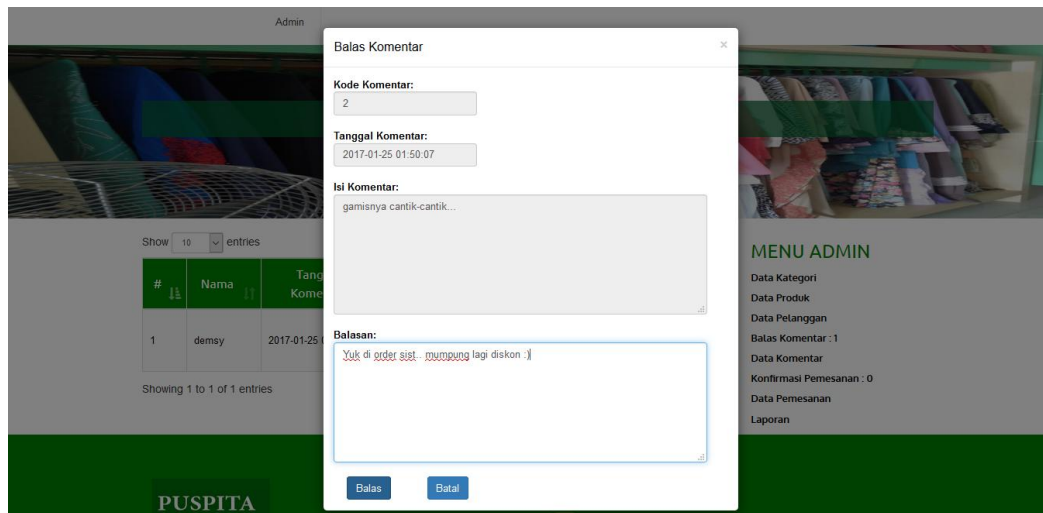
Admin

Balas Komentar

×

Kode Komentar:
2

Tanggal Komentar:
2017-01-25 01:50:07

Isi Komentar:
gamisnya cantik-cantik...

Balasan:
Yuk di order sist... mumpung lagi diskon :)

Balas Batal

Show 10 entries

| # | Nama | Tang Kome |
|---|---|---|
| 1 | demsy | 2017-01-25 |

Showing 1 to 1 of 1 entries

MENU ADMIN
Data Kategori
Data Produk
Data Pelanggan
Balas Komentar : 1
Data Komentar
Konfirmasi Pemesanan : 0
Data Pemesanan
Laporan

PUSPITA